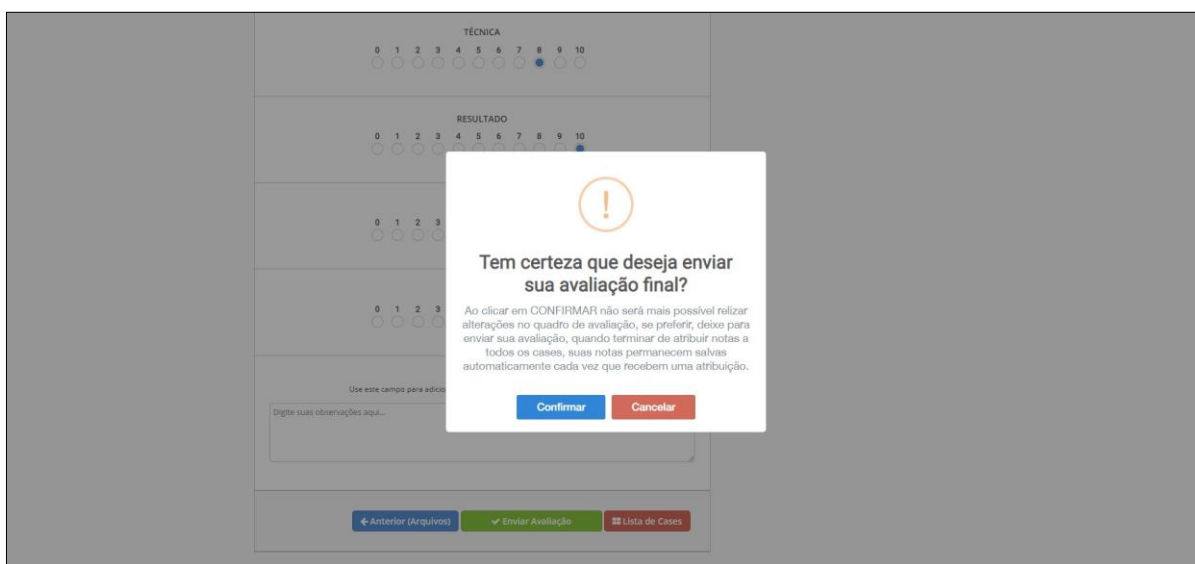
TÉCNICA

0 1 2 3 4 5 6 7 8 9 10

RESULTADO

0 1 2 3 4 5 6 7 8 9 10

0 1 2 3

0 1 2 3

Use este campo para adicio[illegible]

Digite suas observações aqui...

!

Tem certeza que deseja enviar sua avaliação final?

Ao clicar em CONFIRMAR não será mais possível relizar alterações no quadro de avaliação, se preferir, deixe para enviar sua avaliação, quando terminar de atribuir notas a todos os cases, suas notas permanecem salvas automaticamente cada vez que recebem uma atribuição.

Confirmar

Cancelar

← Anterior (Arquivos)

✔ Enviar Avaliação

Lista de Cases